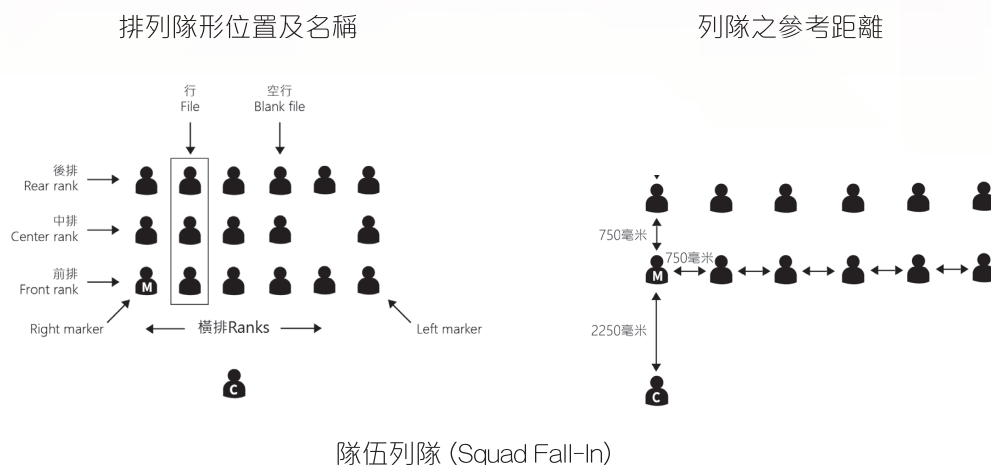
排列隊形位置及名稱

行
File

空行
Blank file

後排
Rear rank

中排
Center rank

前排
Front rank

M

Right marker

橫排Ranks

Left marker

C

列隊之參考距離

750毫米

750毫米

M

2250毫米

C

隊伍列隊 (Squad Fall-In)